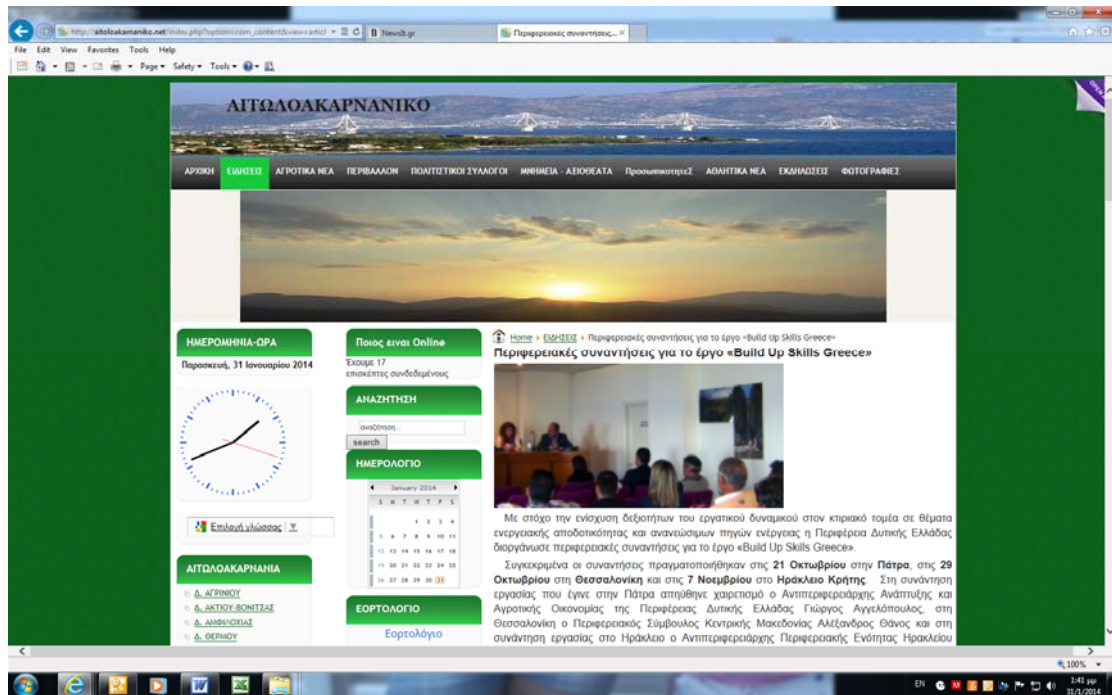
http://aitoloakarnaniko.net/index.php?option=com_content&view=articl
Newsit.gr
Περιφερειακές συναντήσεις...

File Edit View Favorites Tools Help

Page ▾ Safety ▾ Tools ▾

ΑΙΤΩΛΟΑΚΑΡΝΑΝΙΚΟ

ΑΡΧΙΚΗ ΕΙΔΗΣΕΙΣ ΑΓΡΟΤΙΚΑ ΝΕΑ ΠΕΡΙΒΑΛΛΟΝ ΠΟΛΙΤΙΣΤΙΚΟΙ ΣΥΛΛΟΓΟΙ ΜΝΗΜΕΙΑ - ΑΞΙΟΘΕΑΤΑ ΠροσωπικοτητεΣ ΑΘΛΗΤΙΚΑ ΝΕΑ ΕΚΔΗΛΩΣΕΙΣ ΦΩΤΟΓΡΑΦΙΕΣ

ΗΜΕΡΟΜΗΝΙΑ-ΩΡΑ

Παρασκευή, 31 Ιανουαρίου 2014

Επιλογή γλώσσας

ΑΙΤΩΛΟΑΚΑΡΝΑΝΙΑ

Δ. ΑΓΡΙΝΙΟΥ
Δ. ΑΚΤΙΟΥ-ΒΟΝΙΤΣΑΣ
Δ. ΑΜΦΙΛΟΧΙΑΣ
Δ. ΘΕΡΜΟΥ

Ποιος ειναι Online

Έχουμε 17 επισκέπτες συνδεδεμένους

ΑΝΑΖΗΤΗΣΗ

αναζήτηση...
search

ΗΜΕΡΟΛΟΓΙΟ

January 2014
S M T W T F S
1 2 3 4
5 6 7 8 9 10 11
12 13 14 15 16 17 18
19 20 21 22 23 24 25
26 27 28 29 30 31

ΕΟΡΤΟΛΟΓΙΟ

Εορτολόγιο

Home › ΕΙΔΗΣΕΙΣ › Περιφερειακές συναντήσεις για το έργο «Build Up Skills Greece»

Περιφερειακές συναντήσεις για το έργο «Build Up Skills Greece»

Με στόχο την ενίσχυση δεξιοτήτων του εργατικού δυναμικού στον κτιριακό τομέα σε θέματα ενεργειακής αποδοτικότητας και ανανεώσιμων πηγών ενέργειας η Περιφέρεια Δυτικής Ελλάδας διοργάνωσε περιφερειακές συναντήσεις για το έργο «Build Up Skills Greece».

Συγκεκριμένα οι συναντήσεις πραγματοποιήθηκαν στις 21 Οκτωβρίου στην Πάτρα, στις 29 Οκτωβρίου στη Θεσσαλονίκη και στις 7 Νοεμβρίου στο Ηράκλειο Κρήτης. Στη συνάντηση εργασίας που έγινε στην Πάτρα απηύθηνε χαιρετισμό ο Αντιπεριφερειάρχης Ανάπτυξης και Αγροτικής Οικονομίας της Περιφέρειας Δυτικής Ελλάδας Γιώργος Αγγελόπουλος, στη Θεσσαλονίκη ο Περιφερειακός Σύμβουλος Κεντρικής Μακεδονίας Αλέξανδρος Θάνος και στη συνάντηση εργασίας στο Ηράκλειο ο Αντιπεριφερειάρχης Περιφερειακής Ενότητας Ηρακλείου

100%

EN 1:41 μμ 31/1/2014